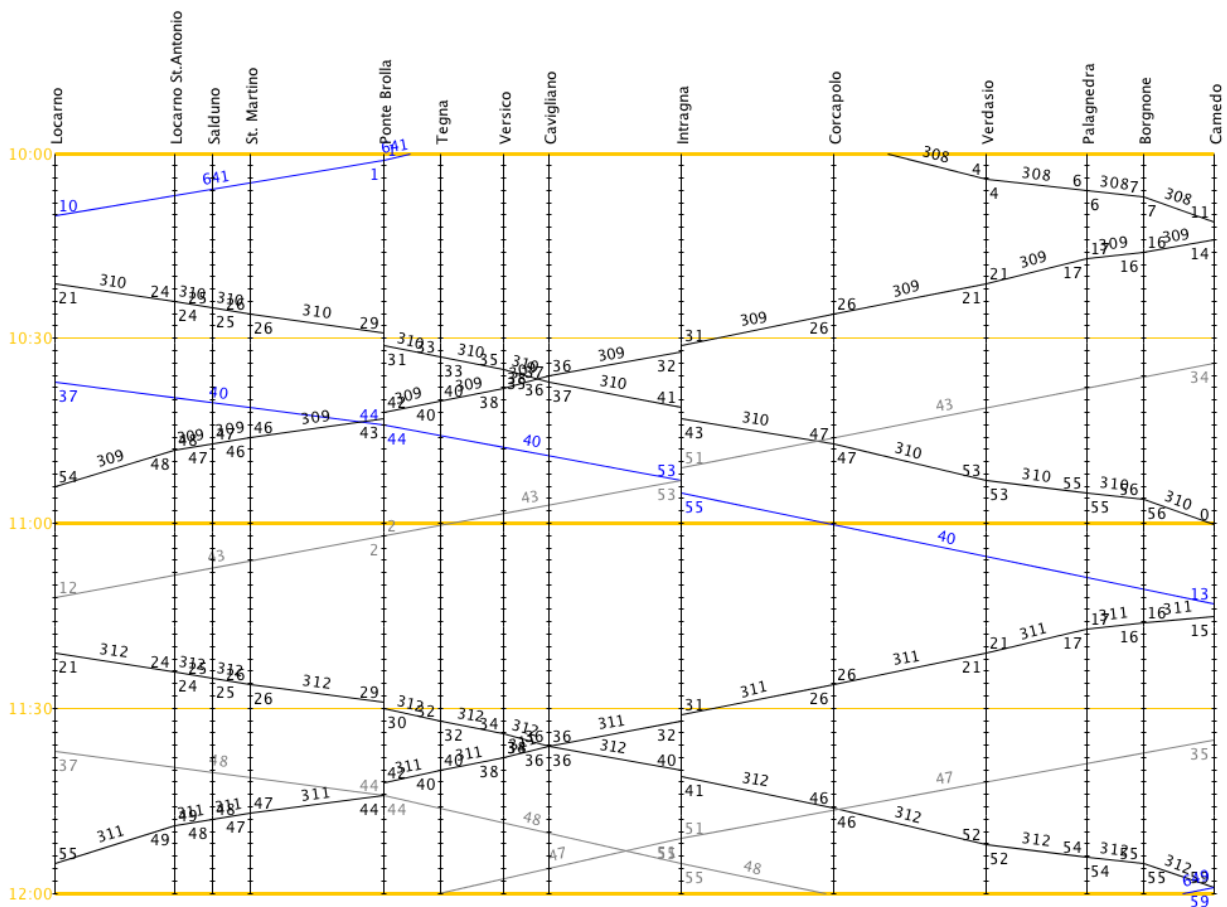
Locarno
Locarno St.Antonio
Salduno
St. Martino
Ponte Brolla
Tegna
Versico
Cavigliano
Intragna
Corcapolo
Verdasio
Palagnedra
Borgnone
Camedo

10:00
10:30
11:00
11:30
12:00

641
641
10
1
308
4
4
308
6
6
308
7
7
308
11
310
21
24
310
24
25
310
26
25
26
310
29
309
31
309
21
309
17
17
309
16
16
309
14
26
26
31
310
31
33
310
33
35
310
36
309
32
40
309
37
35
36
310
37
40
38
42
309
43
41
44
44
309
46
48
309
48
47
47
46
310
43
47
47
310
40
37
40
43
34
54
309
43
44
40
53
51
53
53
310
55
310
55
56
310
56
0
53
55
55
43
2
2
12
43
40
13
312
21
24
312
24
25
312
26
25
26
312
29
311
21
311
17
17
311
16
16
311
15
26
26
31
312
30
32
312
32
34
312
36
311
32
40
311
38
34
36
312
36
40
36
42
311
44
44
40
41
311
49
48
47
47
311
49
48
47
44
44
312
46
46
312
52
52
312
54
54
312
55
55
312
59
59
59
37
48
47
35
48
51
47
55
51
55
48
55